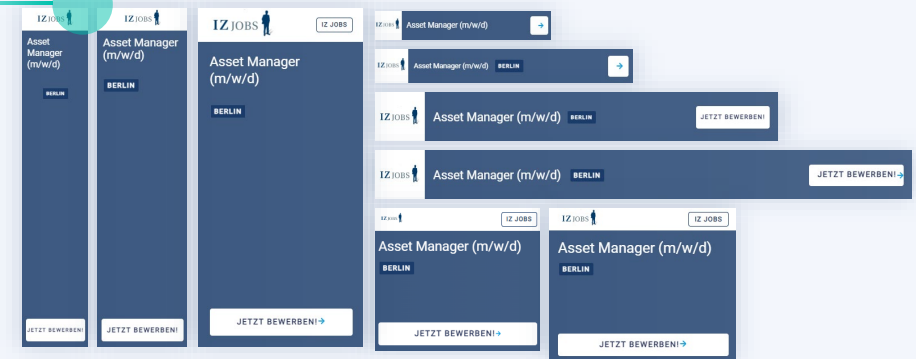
IZ JOBS

Asset Manager (m/w/d)

BERLIN

JETZT BEWERBEN!

IZ JOBS

Asset Manager (m/w/d)

BERLIN

JETZT BEWERBEN!

IZ JOBS

IZ JOBS

Asset Manager (m/w/d)

BERLIN

JETZT BEWERBEN!

IZ JOBS

Asset Manager (m/w/d)

IZ JOBS

Asset Manager (m/w/d)

BERLIN

IZ JOBS

Asset Manager (m/w/d)

BERLIN

JETZT BEWERBEN!

IZ JOBS

Asset Manager (m/w/d)

BERLIN

JETZT BEWERBEN!

IZ JOBS

IZ JOBS

Asset Manager (m/w/d)

BERLIN

JETZT BEWERBEN!

IZ JOBS

IZ JOBS

Asset Manager (m/w/d)

BERLIN

JETZT BEWERBEN!